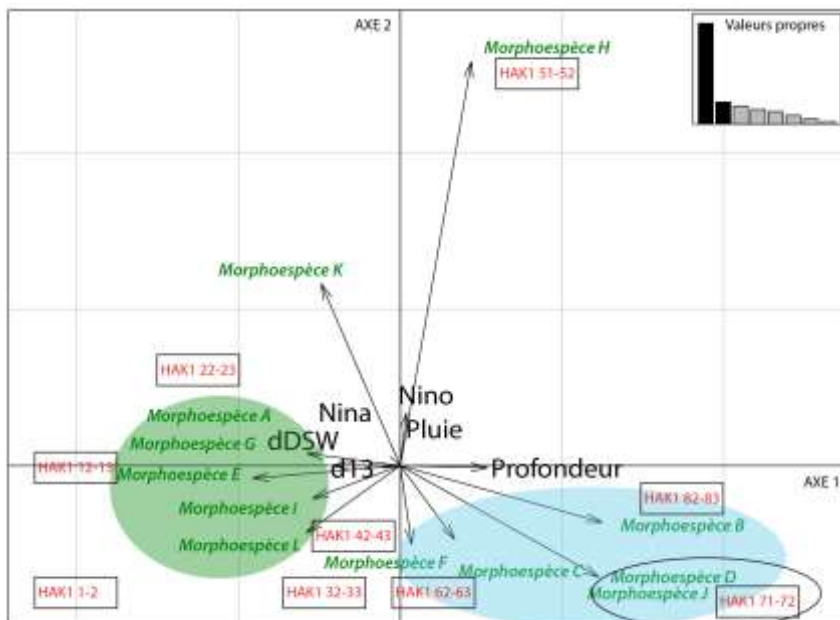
AXE 2

Valeurs propres

Morphoespèce H

HAK1 51-52

Morphoespèce K

HAK1 22-23

Nino

Pluie

Nina

dDSW

Morphoespèce A

Morphoespèce G

HAK1 12-13

Morphoespèce E

d13

Profondeur

AXE 1

HAK1 82-83

Morphoespèce B

Morphoespèce I

HAK1 42-43

Morphoespèce L

Morphoespèce F

Morphoespèce C

Morphoespèce D

Morphoespèce J

HAK1 1-2

HAK1 32-33

HAK1 62-63

HAK1 71-72